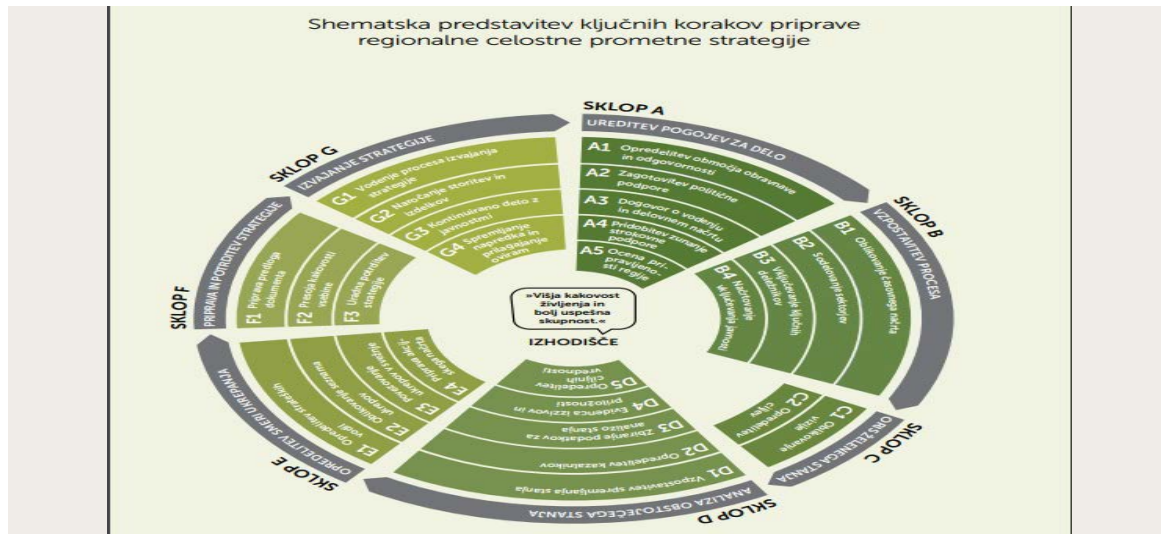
Shematska predstavitev ključnih korakov priprave regionalne celostne prometne strategije

SKLOP A
UREDITEV POGOJEV ZA DELO
A1 Opredelitev območja obravnave in odgovornosti
A2 Zagotovitev politične podpore
A3 Dogovor o vodenju in delovnem načrtu
A4 Pridobitev zunanje strokovne podpore
A5 Ocena pripravljenosti regije

SKLOP B
VZPOSTAVITEV PROCESA
B1 Oblikovanje časovnega načrta
B2 Sodelovanje sektorjev
B3 Vključevanje ključnih deležnikov
B4 Načrtovanje vključevanja javnosti

SKLOP C
OBLIKOVANJE SKUPNE VIZIJE
C1 Oblikovanje vizije
C2 Opredelitev ciljev

SKLOP D
ANALIZA OBSTOJEČEGA STANJA
D1 Vzpostavitev spremljanja stanja
D2 Opredelitev kazalnikov
D3 Zbiranje podatkov za analizo stanja
D4 Evidenca izzivov in priložnosti
D5 Opredelitev ciljnih vrednosti

SKLOP E
OPREDELITEV SMERI UKREPANJA
E1 Opredelitev strateških vodil
E2 Oblikovanje seznama ukrepov
E3 Povezovanje ukrepov v pakete
E4 Priprava akcijskega načrta

SKLOP F
PRIPRAVA IN POTRDITEV STRATEGIJE
F1 Priprava predloga dokumenta
F2 Presoja kakovosti vsebine
F3 Uradna potrditev strategije

SKLOP G
IZVAJANJE STRATEGIJE
G1 Vodenje procesa izvajanja strategije
G2 Naročanje storitev in izdelkov
G3 Kontinuirano delo z javnostmi
G4 Spremljanje napredka in prilagajanje oviram

»Višja kakovost življenja in bolj uspešna skupnost.«
IZHODIŠČE